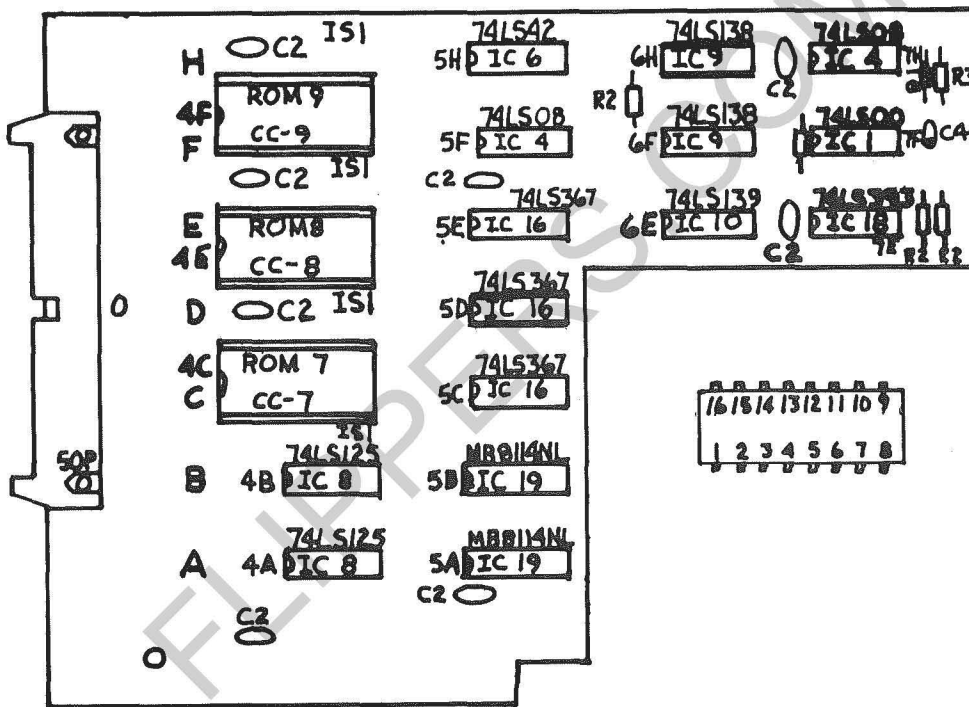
H C2 IS1
4F ROM 9 CC-9
F
C2 IS1
E ROM8
4E CC-8
D C2 IS1
4C ROM 7
C CC-7
IS1
B 4B 74LS125 IC 8
A 4A 74LS125 IC 8
C2
O
50P
O

74LS42
5H IC 6
74LS08
5F IC 4
C2
74LS367
5E IC 16
74LS367
5D IC 16
74LS367
5C IC 16
MB8114NL
5B IC 19
MB8114NL
5A IC 19
C2

74LS138
6H IC 9
R2
74LS138
6F IC 9
74LS139
6E IC 10
C2
74LS08
IC 4
C2
TH
R3
74LS00
IC 1
TF
C4
74LS393
IC 18
C2
TE
R2 R2

16 15 14 13 12 11 10 9
1 2 3 4 5 6 7 8

FLIPPERS.COM